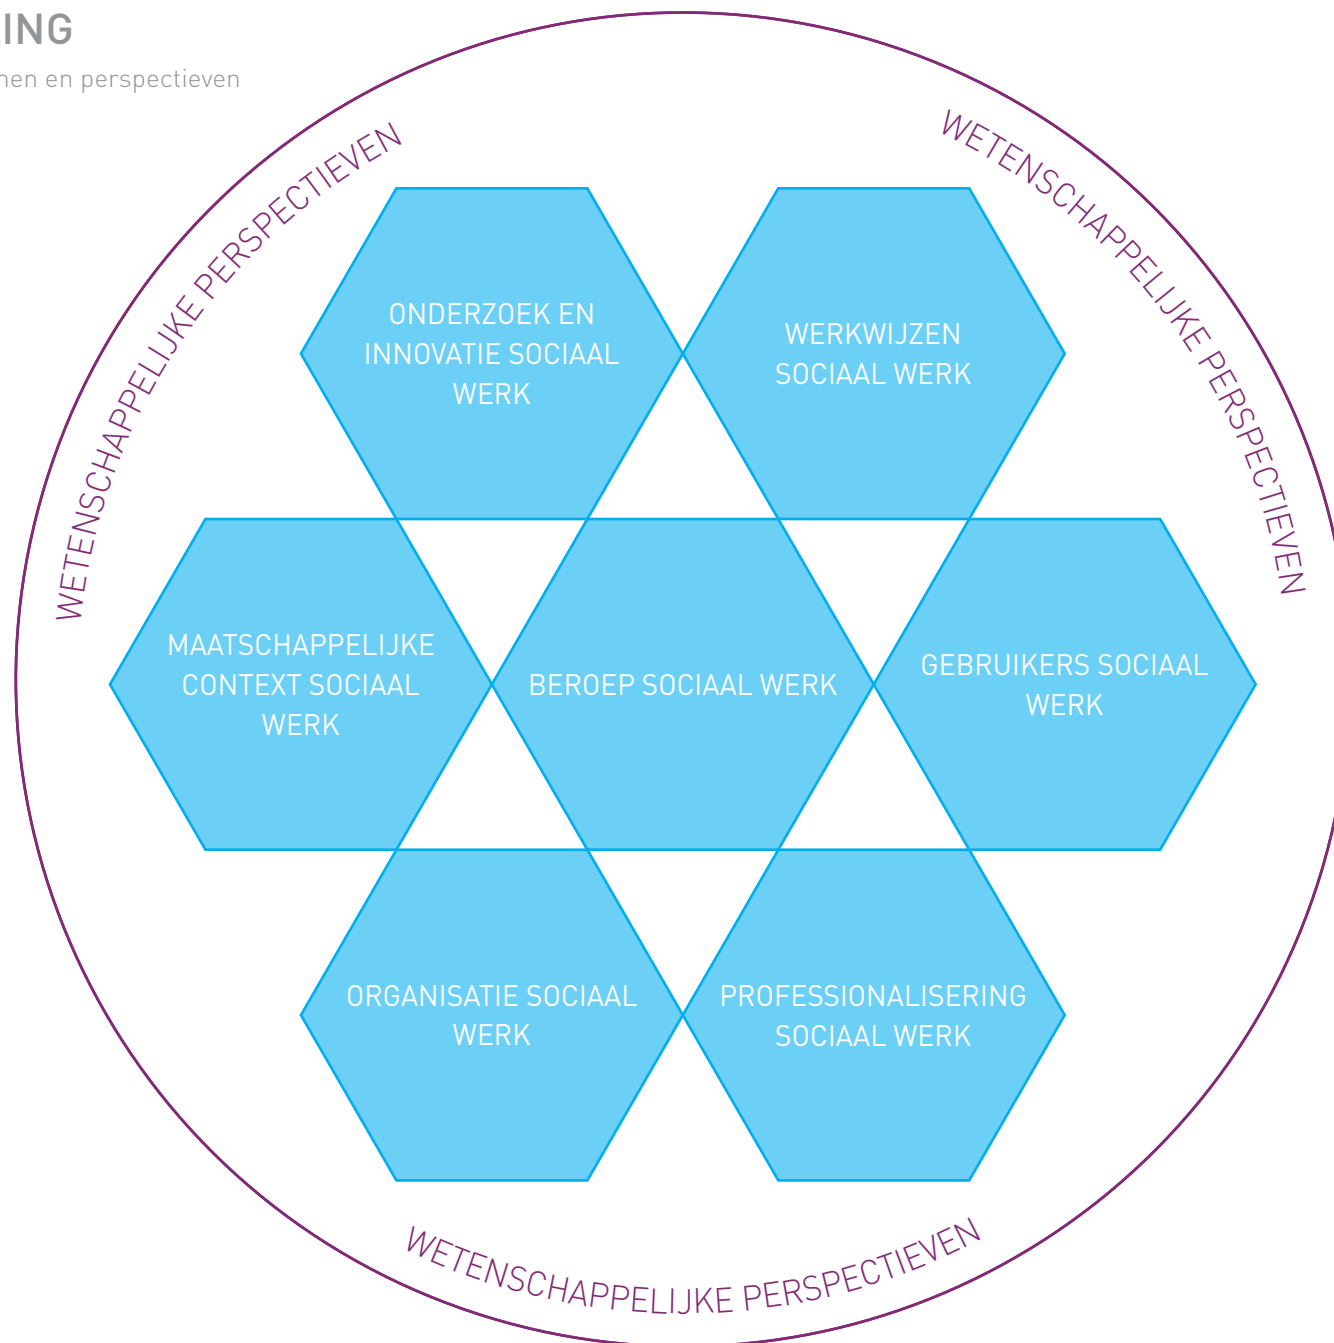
ING
nen en perspectieven

WETENSCHAPPELIJKE PERSPECTIEVEN

WETENSCHAPPELIJKE PERSPECTIEVEN

ONDERZOEK EN INNOVATIE SOCIAAL WERK

WERKWIJZEN SOCIAAL WERK

MAATSCHAPPELIJKE CONTEXT SOCIAAL WERK

BEROEP SOCIAAL WERK

GEBRUIKERS SOCIAAL WERK

ORGANISATIE SOCIAAL WERK

PROFESSIONALISERING SOCIAAL WERK

WETENSCHAPPELIJKE PERSPECTIEVEN